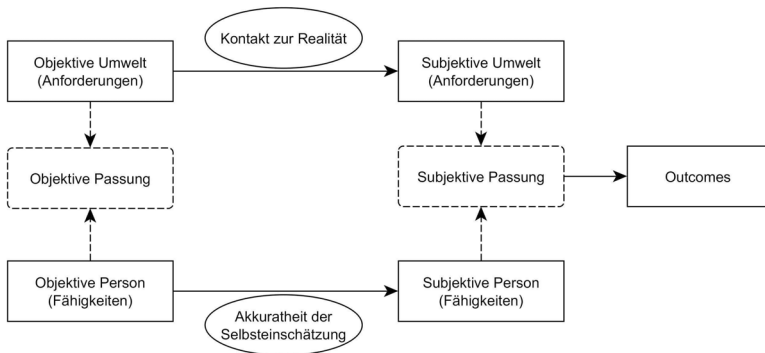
Kontakt zur Realität

Objektive Umwelt (Anforderungen)

Subjektive Umwelt (Anforderungen)

Objektive Passung

Subjektive Passung

Outcomes

Objektive Person (Fähigkeiten)

Subjektive Person (Fähigkeiten)

Akkuratheit der Selbsteinschätzung